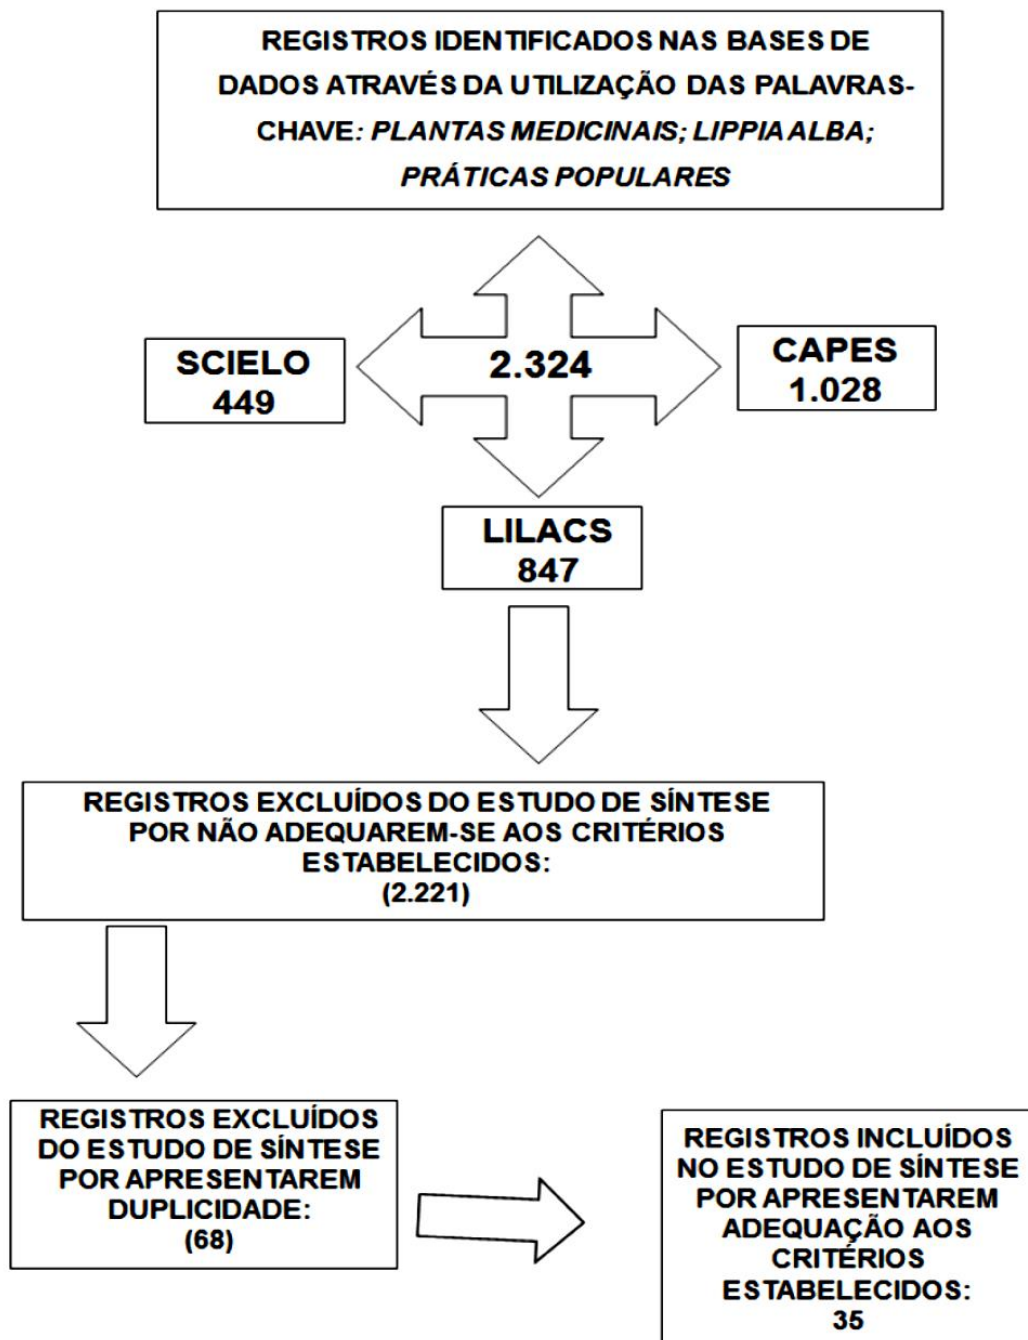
REGISTROS IDENTIFICADOS NAS BASES DE DADOS ATRAVÉS DA UTILIZAÇÃO DAS PALAVRAS-CHAVE: *PLANTAS MEDICINAIS; LIPPIA ALBA; PRÁTICAS POPULARES*

SCIELO
449

2.324

CAPES
1.028

LILACS
847

REGISTROS EXCLUÍDOS DO ESTUDO DE SÍNTESE POR NÃO ADEQUAREM-SE AOS CRITÉRIOS ESTABELECIDOS:
(2.221)

REGISTROS EXCLUÍDOS DO ESTUDO DE SÍNTESE POR APRESENTAREM DUPLICIDADE:
(68)

REGISTROS INCLUÍDOS NO ESTUDO DE SÍNTESE POR APRESENTAREM ADEQUAÇÃO AOS CRITÉRIOS ESTABELECIDOS:
35